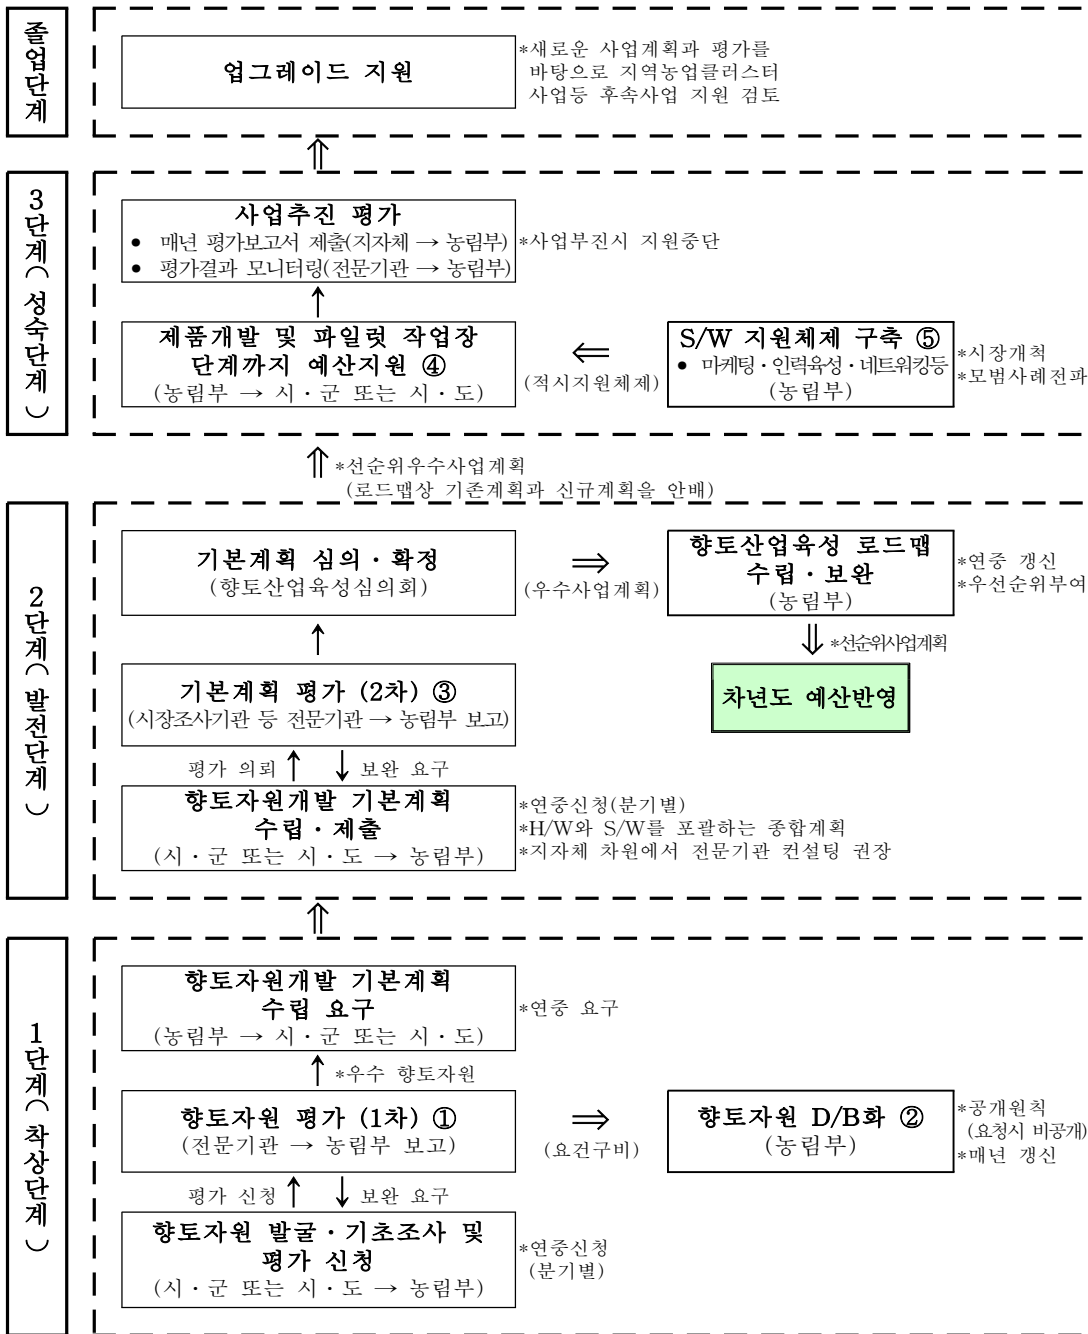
졸업단계

업그레이드 지원

*새로운 사업계획과 평가를 바탕으로 지역농업클러스터 사업등 후속사업 지원 검토

⇑

3단계(성숙단계)

사업추진 평가
• 매년 평가보고서 제출(지자체 → 농림부)
• 평가결과 모니터링(전문기관 → 농림부)

*사업부진시 지원중단

↑

제품개발 및 파일럿 작업장 단계까지 예산지원 ④
(농림부 → 시 · 군 또는 시 · 도)

⇐
(적시지원체제)

S/W 지원체제 구축 ⑤
• 마케팅 · 인력육성 · 네트워킹등
(농림부)

*시장개척
*모범사례전파

⇑ *선순위우수사업계획
(로드맵상 기존계획과 신규계획을 안배)

2단계(발전단계)

기본계획 심의 · 확정
(향토산업육성심의회)

⇒
(우수사업계획)

향토산업육성 로드맵 수립 · 보완
(농림부)

*연중 갱신
*우선순위부여

⇓ *선순위사업계획

차년도 예산반영

↑

기본계획 평가 (2차) ③
(시장조사기관 등 전문기관 → 농림부 보고)

평가 의뢰 ↑ ↓ 보완 요구

향토자원개발 기본계획 수립 · 제출
(시 · 군 또는 시 · 도 → 농림부)

*연중신청(분기별)
*H/W와 S/W를 포괄하는 종합계획
*지자체 차원에서 전문기관 컨설팅 권장

⇑

1단계(착상단계)

향토자원개발 기본계획 수립 요구
(농림부 → 시 · 군 또는 시 · 도)

*연중 요구

↑ *우수 향토자원

향토자원 평가 (1차) ①
(전문기관 → 농림부 보고)

⇒
(요건구비)

향토자원 D/B화 ②
(농림부)

*공개원칙
(요청시 비공개)
*매년 갱신

평가 신청 ↑ ↓ 보완 요구

향토자원 발굴 · 기초조사 및 평가 신청
(시 · 군 또는 시 · 도 → 농림부)

*연중신청
(분기별)